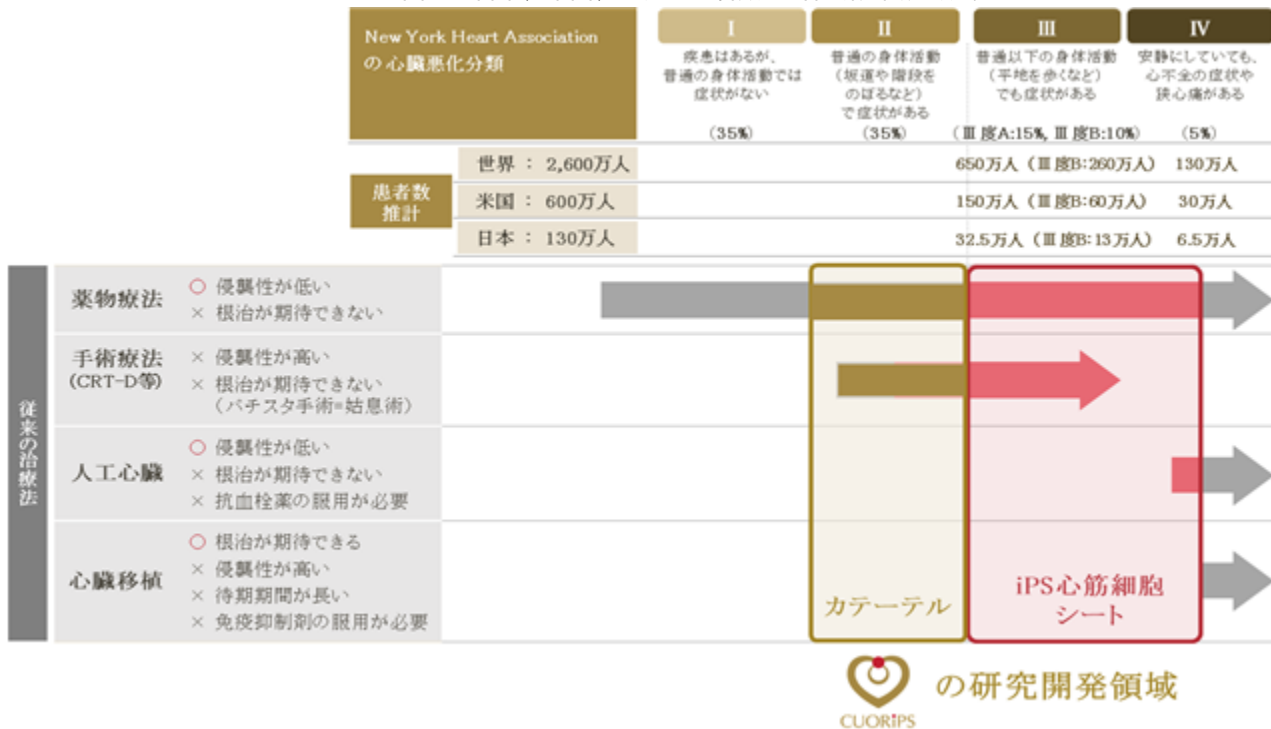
New York Heart Association の心臓悪化分類

| | I | II | III | IV |
|---|---|---|---|---|
| | 疾患はあるが、普通の身体活動では症状がない (35%) | 普通の身体活動（坂道や階段をのぼるなど）で症状がある (35%) | 普通以下の身体活動（平地を歩くなど）でも症状がある (III度A:15%, III度B:10%) | 安静にしていても、心不全の症状や狭心痛がある (5%) |
| 患者数推計 世界 ： 2,600万人 | | | 650万人（III度B:260万人） | 130万人 |
| 米国 ： 600万人 | | | 150万人（III度B:60万人） | 30万人 |
| 日本 ： 130万人 | | | 32.5万人（III度B:13万人） | 6.5万人 |

従来の治療法

薬物療法
○ 侵襲性が低い
× 根治が期待できない

手術療法 (CRT-D等)
× 侵襲性が高い
× 根治が期待できない（バチスタ手術=姑息術）

人工心臓
○ 侵襲性が低い
× 根治が期待できない
× 抗血栓薬の服用が必要

心臓移植
○ 根治が期待できる
× 侵襲性が高い
× 待期期間が長い
× 免疫抑制剤の服用が必要

カテーテル

iPS心筋細胞シート

CUORiPS の研究開発領域